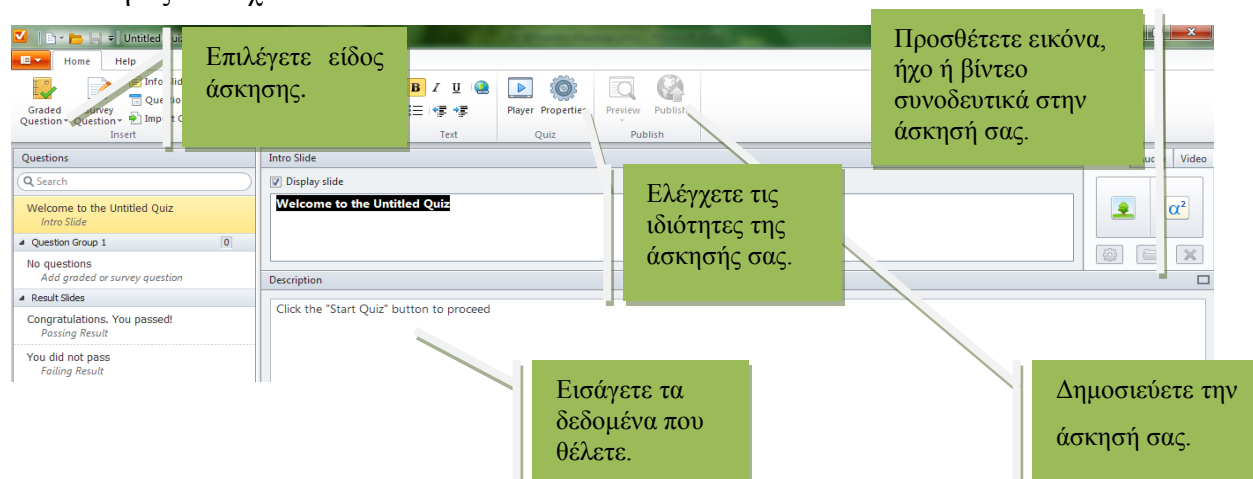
Untitled Quiz

Home Help

Graded Question
Survey Question
Info Slide
Question
Import
Insert

Επιλέγετε είδος άσκησης.

B I U
Text

Player Properties
Quiz

Preview Publish
Publish

Προσθέτετε εικόνα, ήχο ή βίντεο συνοδευτικά στην άσκησή σας.

Questions
Search
Welcome to the Untitled Quiz
Intro Slide
Question Group 1 0
No questions
Add graded or survey question
Result Slides
Congratulations. You passed!
Passing Result
You did not pass
Failing Result

Intro Slide
Display slide
Welcome to the Untitled Quiz

Ελέγχετε τις ιδιότητες της άσκησής σας.

Audio Video

$\alpha^2$

Description
Click the "Start Quiz" button to proceed

Εισάγετε τα δεδομένα που θέλετε.

Δημοσιεύετε την άσκησή σας.